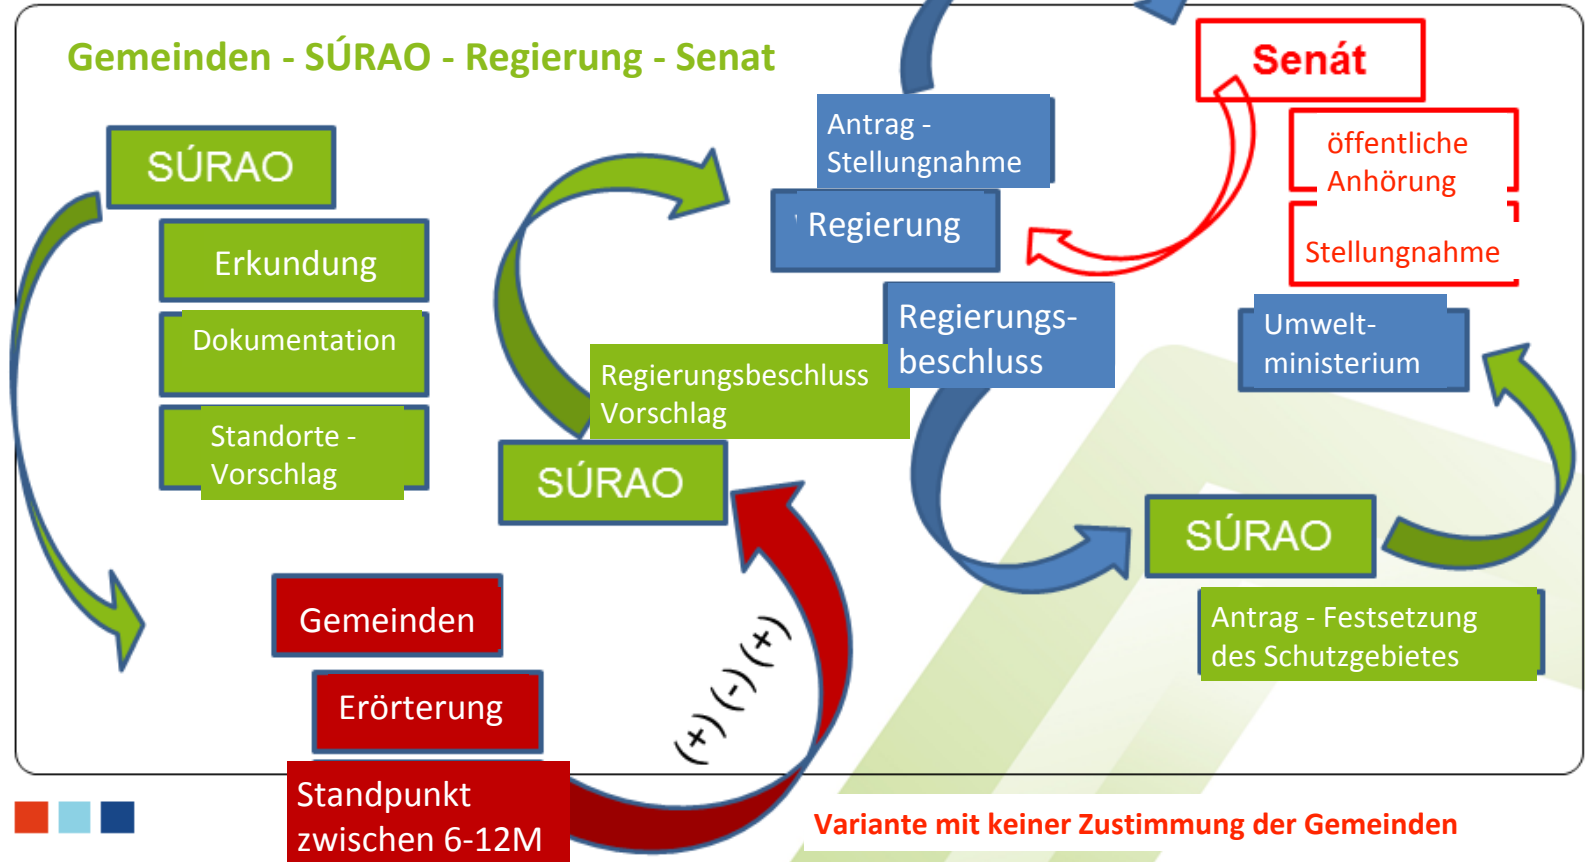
Gemeinden - SÚRAO - Regierung - Senat

SÚRAO

Erkundung

Dokumentation

Standorte - Vorschlag

Gemeinden

Erörterung

Standpunkt zwischen 6-12M

SÚRAO

Regierungsbeschluss Vorschlag

(+)(-)(+)

Antrag - Stellungnahme

Regierung

Regierungsbeschluss

Senát

öffentliche Anhörung

Stellungnahme

Umweltministerium

SÚRAO

Antrag - Festsetzung des Schutzgebietes

Variante mit keiner Zustimmung der Gemeinden